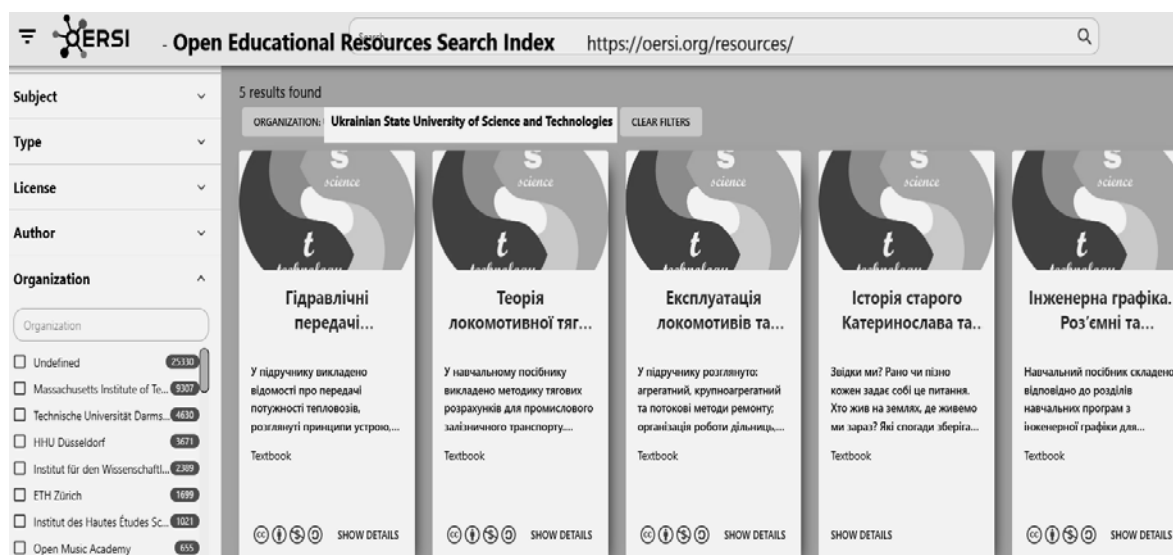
OERSI - Open Educational Resources Search Index https://oersi.org/resources/

Search

Subject
Type
License
Author
Organization

Organization

Undefined 25330
Massachusetts Institute of Te... 9307
Technische Universität Darms... 4630
HHU Dusseldorf 3671
Institut für den Wissenschaftl... 2389
ETH Zürich 1699
Institut des Hautes Études Sc... 1021
Open Music Academy 655

5 results found

ORGANIZATION: Ukrainian State University of Science and Technologies CLEAR FILTERS

S science t technology

Гідравлічні передачі...

У підручнику викладено відомості про передачі потужності тепловозів, розглянуті принципи устрою,...

Textbook

SHOW DETAILS

S science t technology

Теорія локомотивної тяг...

У навчальному посібнику викладено методику тягових розрахунків для промислового залізничного транспорту....

Textbook

SHOW DETAILS

S science t technology

Експлуатація локомотивів та...

У підручнику розглянуто: агрегатний, крупноагрегатний та потокові методи ремонту; організація роботи дільниць,...

Textbook

SHOW DETAILS

S science t technology

Історія старого Катеринослава та..

Звідки ми? Рано чи пізно кожен задає собі це питання. Хто жив на землях, де живемо ми зараз? Які спогади зберіга...

Textbook

SHOW DETAILS

S science t technology

Інженерна графіка. Роз'ємні та...

Навчальний посібник складено відповідно до розділів навчальних програм з інженерної графіки для...

Textbook

SHOW DETAILS